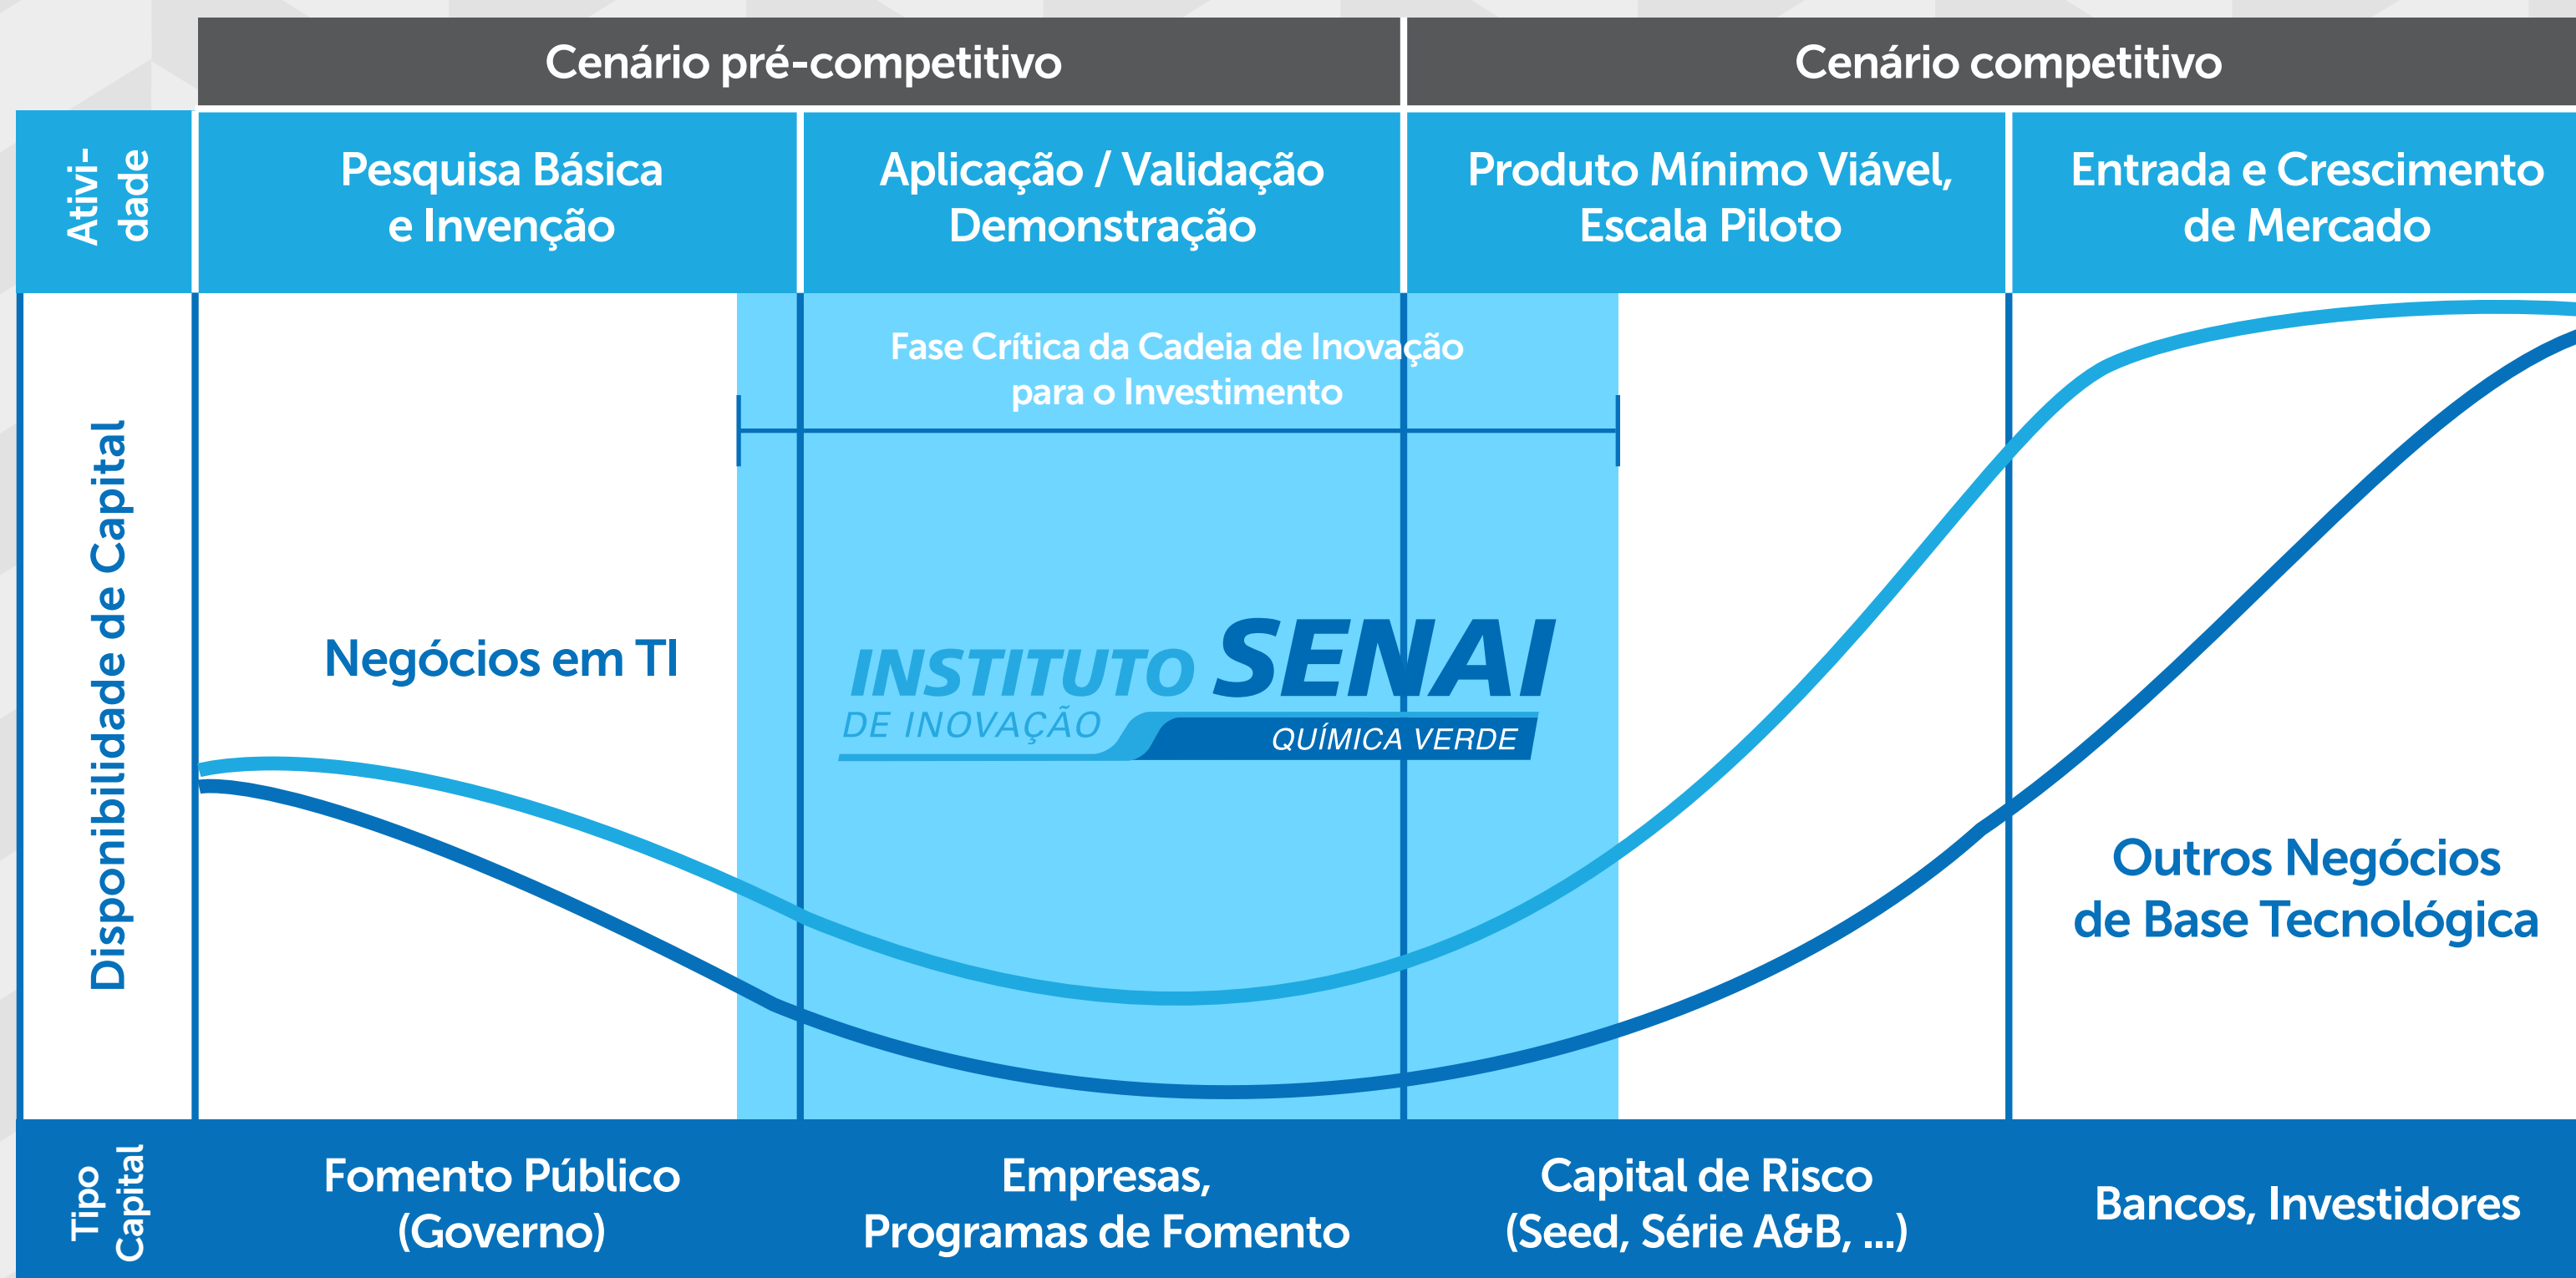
Cenário pré-competitivo

Cenário competitivo

Ativi-dade

Pesquisa Básica e Invenção

Aplicação / Validação Demonstração

Produto Mínimo Viável, Escala Piloto

Entrada e Crescimento de Mercado

Disponibilidade de Capital

Fase Crítica da Cadeia de Inovação para o Investimento

Negócios em TI

INSTITUTO SENAI DE INOVAÇÃO QUÍMICA VERDE

Outros Negócios de Base Tecnológica

Tipo Capital

Fomento Público (Governo)

Empresas, Programas de Fomento

Capital de Risco (Seed, Série A&B, ...)

Bancos, Investidores